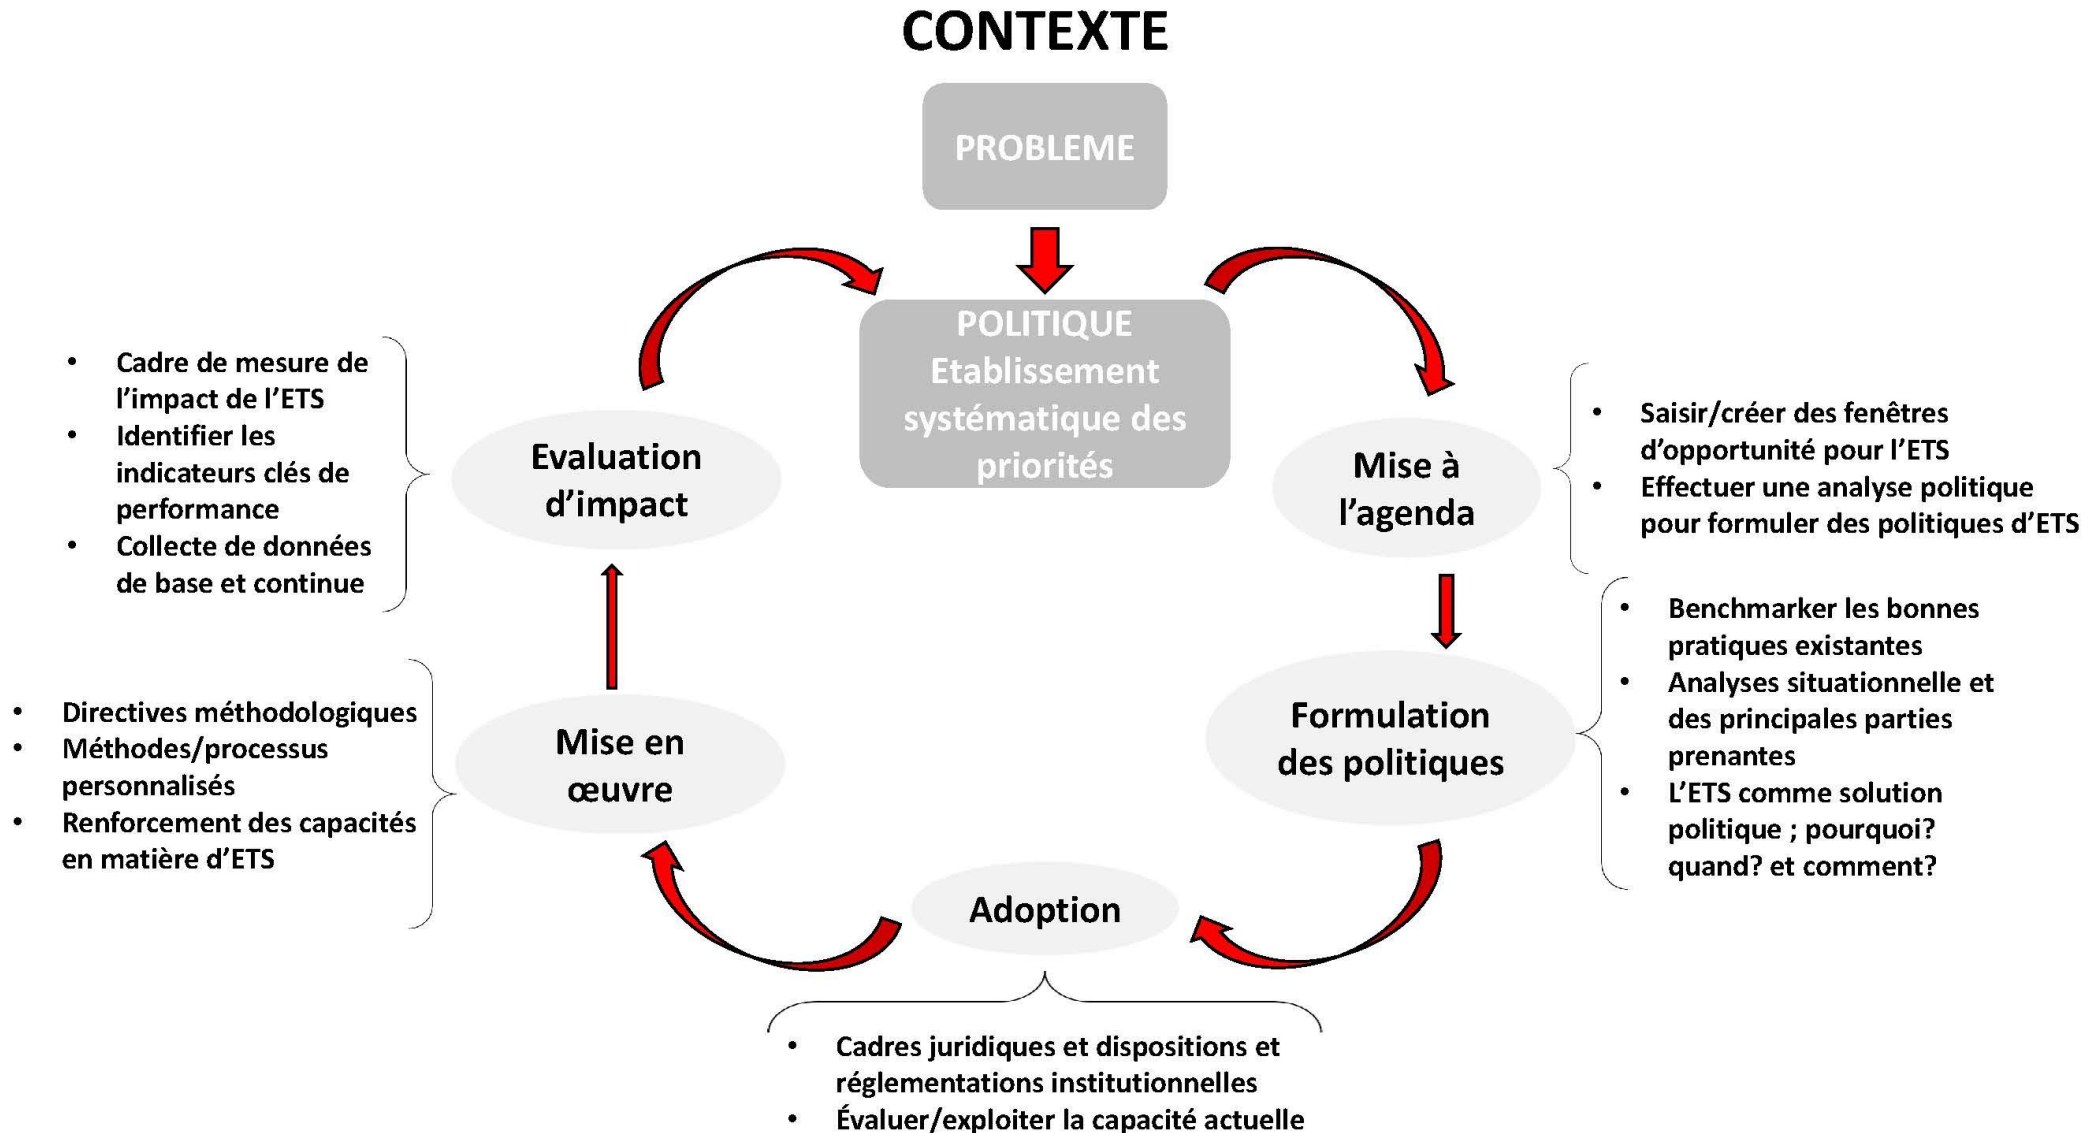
CONTEXTE

PROBLEME

POLITIQUE
Etablissement systématique des priorités

Mise à l'agenda

- Saisir/créer des fenêtres d'opportunité pour l'ETS
- Effectuer une analyse politique pour formuler des politiques d'ETS

Formulation des politiques

- Benchmarker les bonnes pratiques existantes
- Analyses situationnelle et des principales parties prenantes
- L'ETS comme solution politique ; pourquoi? quand? et comment?

Adoption

- Cadres juridiques et dispositions et réglementations institutionnelles
- Évaluer/exploiter la capacité actuelle

Mise en œuvre

- Directives méthodologiques
- Méthodes/processus personnalisés
- Renforcement des capacités en matière d'ETS

Evaluation d'impact

- Cadre de mesure de l'impact de l'ETS
- Identifier les indicateurs clés de performance
- Collecte de données de base et continue